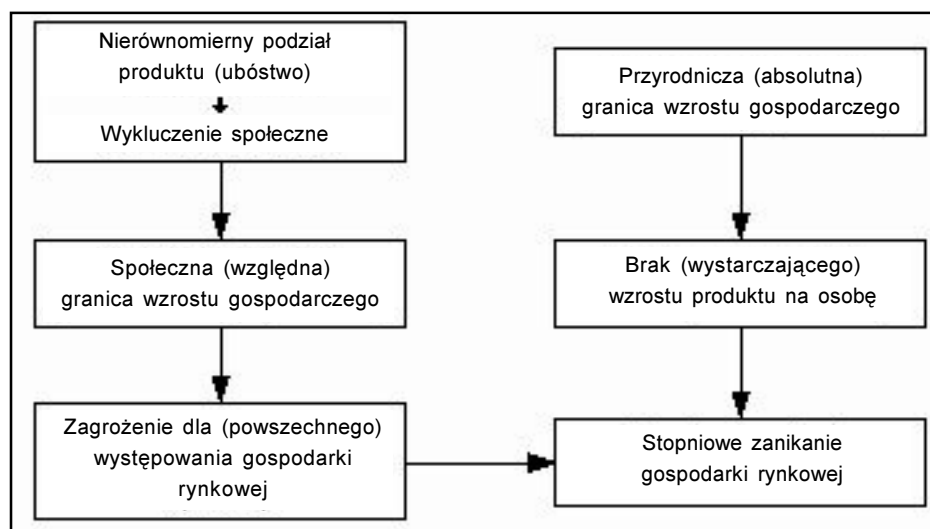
Nierównomierny podział produktu (ubóstwo)

Wykluczenie społeczne

Społeczna (względna) granica wzrostu gospodarczego

Zagrożenie dla (powszechnego) występowania gospodarki rynkowej

Przyrodnicza (absolutna) granica wzrostu gospodarczego

Brak (wystarczającego) wzrostu produktu na osobę

Stopniowe zanikanie gospodarki rynkowej